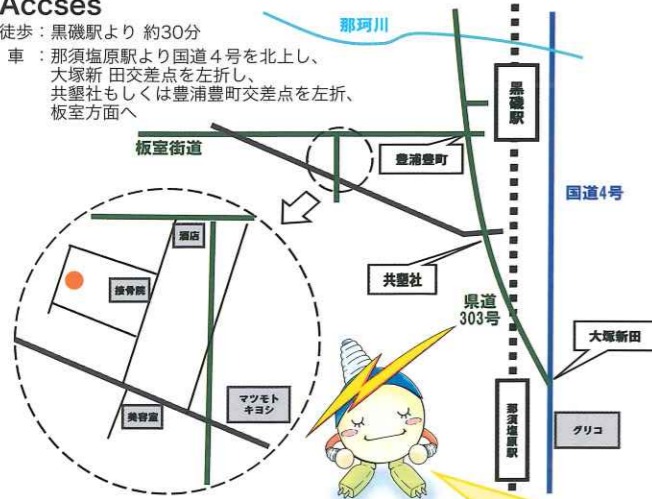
Accses
徒歩：黒磯駅より 約30分
車 ：那須塩原駅より国道４号を北上し、大塚新 田交差点を左折し、共墾社もしくは豊浦豊町交差点を左折、板室方面へ

那珂川
黒磯駅
板室街道
豊浦豊町
国道4号
酒店
接骨院
共墾社
県道303号
大塚新田
マツモトキヨシ
美容室
那須塩原駅
グリコ